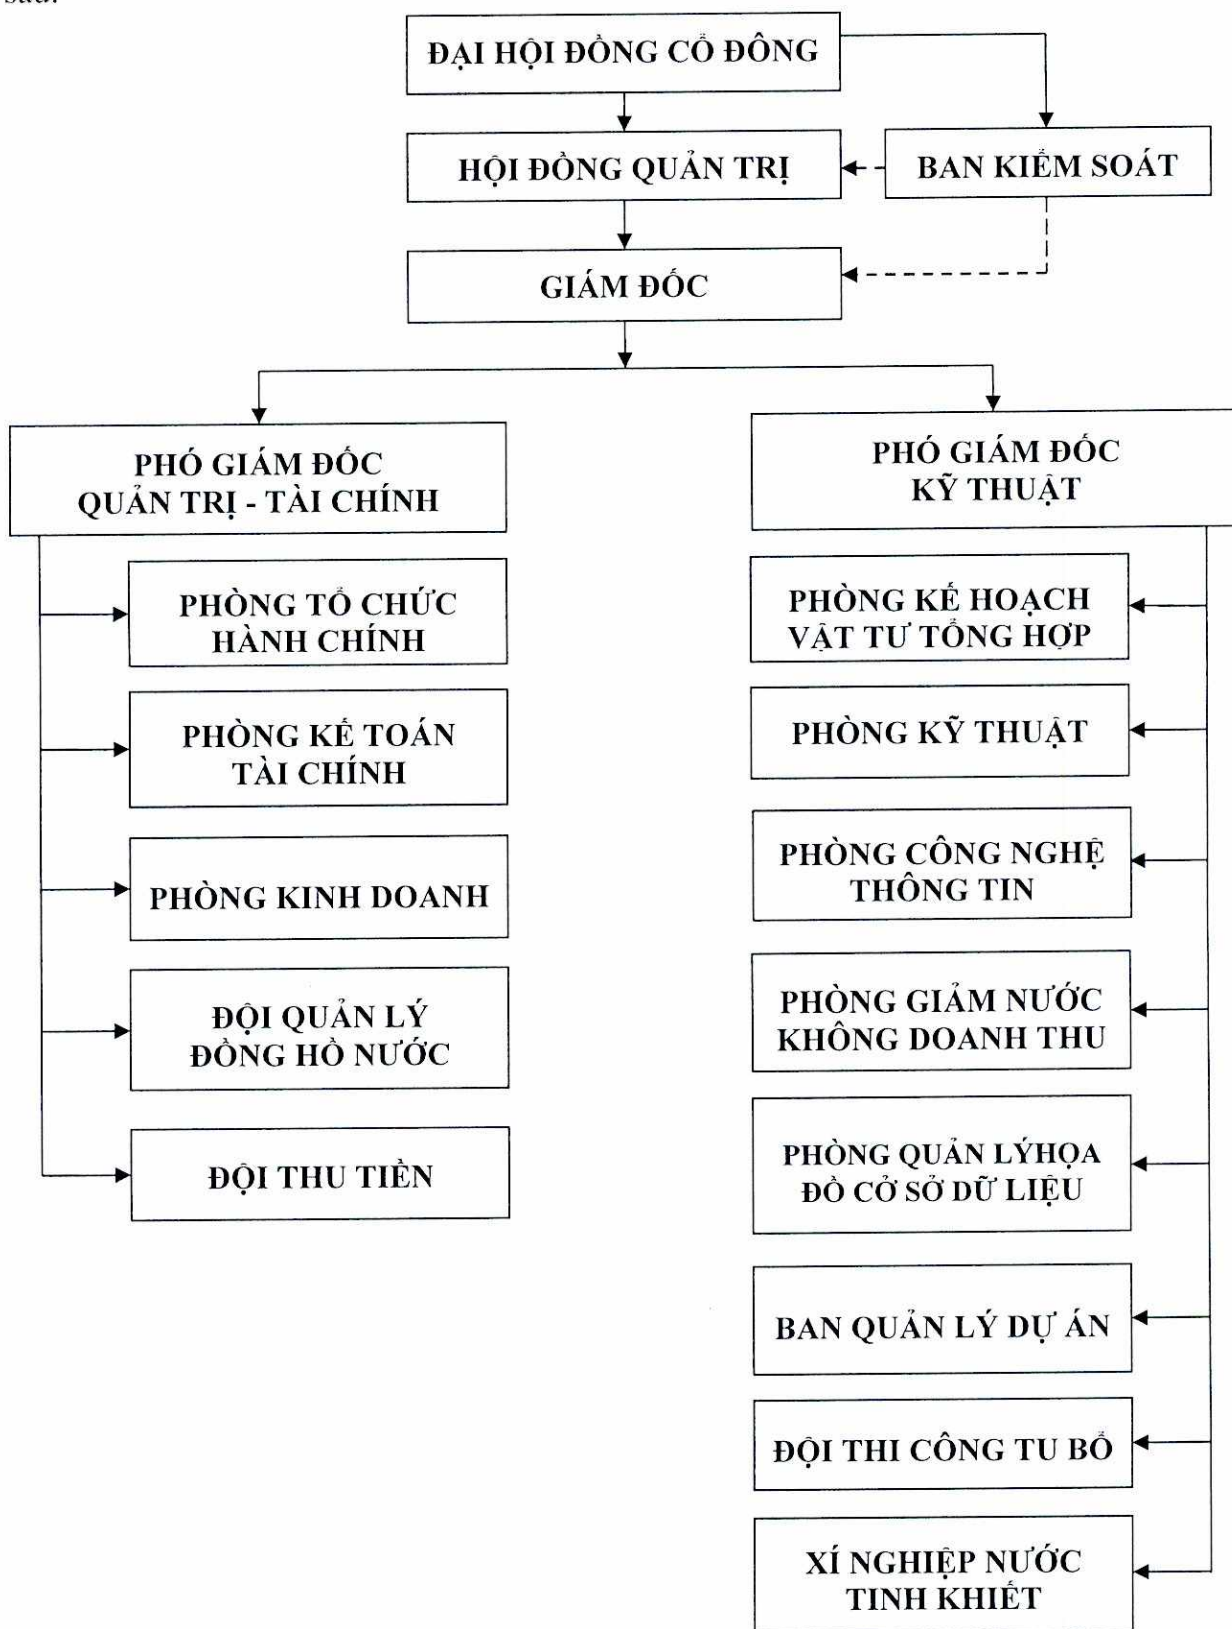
sau:

ĐẠI HỘI ĐỒNG CỔ ĐÔNG

HỘI ĐỒNG QUẢN TRỊ

BAN KIỂM SOÁT

GIÁM ĐỐC

PHÓ GIÁM ĐỐC QUẢN TRỊ - TÀI CHÍNH

PHÓ GIÁM ĐỐC KỸ THUẬT

PHÒNG TỔ CHỨC HÀNH CHÍNH

PHÒNG KẾ TOÁN TÀI CHÍNH

PHÒNG KINH DOANH

ĐỘI QUẢN LÝ ĐỒNG HỒ NƯỚC

ĐỘI THU TIỀN

PHÒNG KẾ HOẠCH VẬT TƯ TỔNG HỢP

PHÒNG KỸ THUẬT

PHÒNG CÔNG NGHỆ THÔNG TIN

PHÒNG GIẢM NƯỚC KHÔNG DOANH THU

PHÒNG QUẢN LÝHỌA ĐỒ CƠ SỞ DỮ LIỆU

BAN QUẢN LÝ DỰ ÁN

ĐỘI THI CÔNG TU BỔ

XÍ NGHIỆP NƯỚC TINH KHIẾT